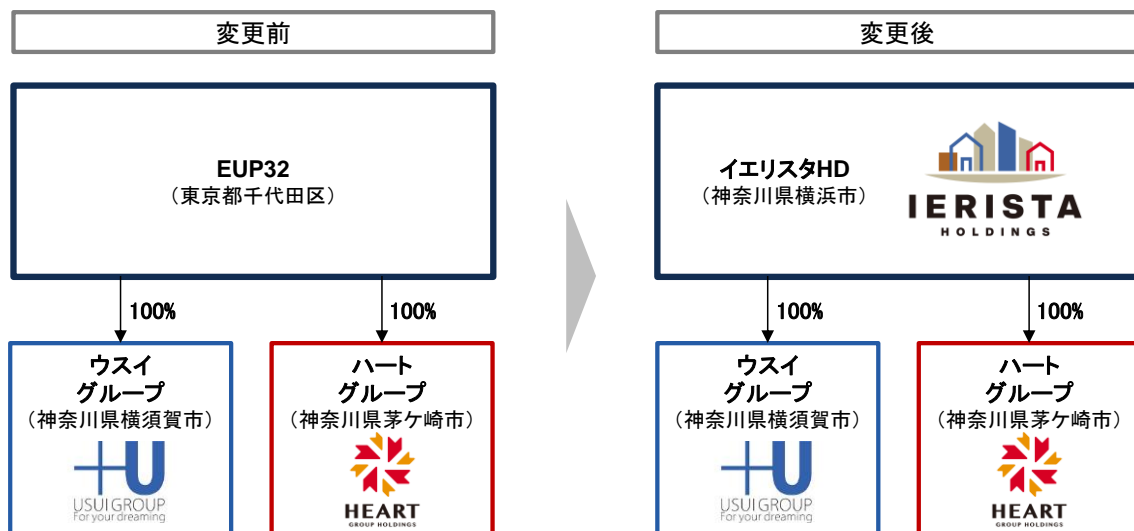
変更前

EUP32
（東京都千代田区）

100%

100%

ウスイ
グループ
（神奈川県横須賀市）

USUI GROUP
For your dreaming

ハート
グループ
（神奈川県茅ケ崎市）

HEART
GROUP HOLDINGS

変更後

イエリスタHD
（神奈川県横浜市）

IERISTA
HOLDINGS

100%

100%

ウスイ
グループ
（神奈川県横須賀市）

USUI GROUP
For your dreaming

ハート
グループ
（神奈川県茅ケ崎市）

HEART
GROUP HOLDINGS